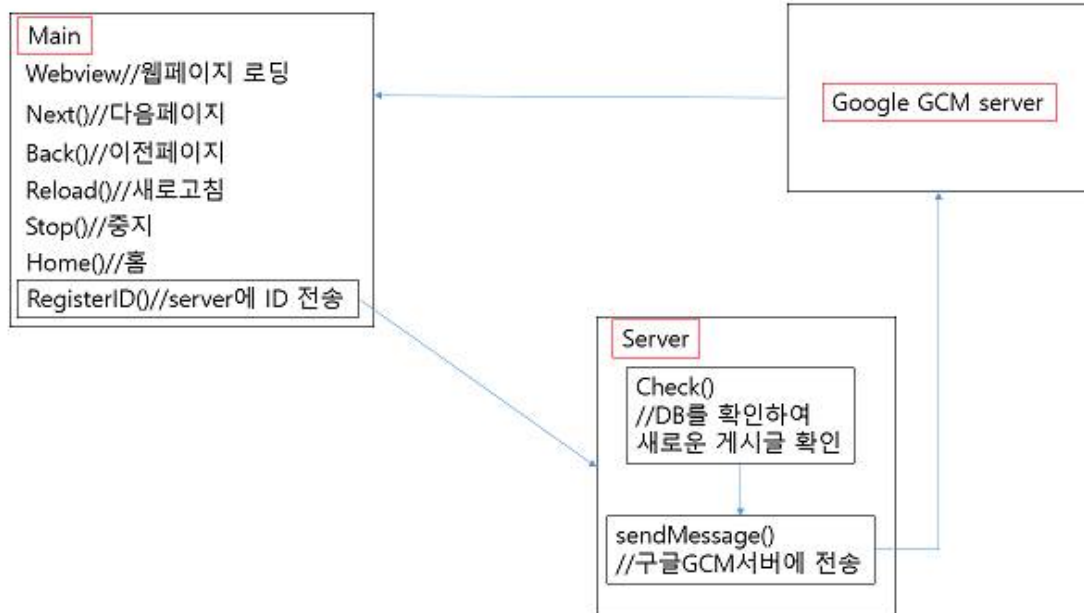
Main
Webview//웹페이지 로딩
Next()//다음페이지
Back()//이전페이지
Reload()//새로고침
Stop()//중지
Home()//홈
RegisterID()//server에 ID 전송

Google GCM server

Server
Check()
//DB를 확인하여
새로운 게시글 확인

sendMessage()
//구글GCM서버에 전송